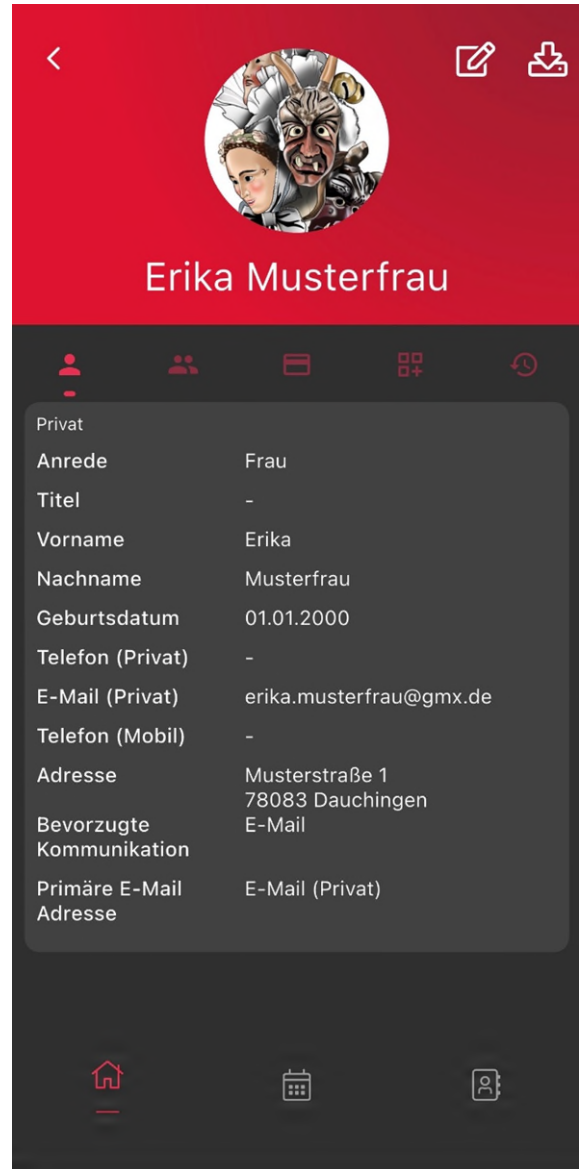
Erika Musterfrau

Privat

| | |
|---|---|
| Anrede | Frau |
| Titel | - |
| Vorname | Erika |
| Nachname | Musterfrau |
| Geburtsdatum | 01.01.2000 |
| Telefon (Privat) | - |
| E-Mail (Privat) | erika.musterfrau@gmx.de |
| Telefon (Mobil) | - |
| Adresse | Musterstraße 1 78083 Dauchingen |
| Bevorzugte Kommunikation | E-Mail |
| Primäre E-Mail Adresse | E-Mail (Privat) |